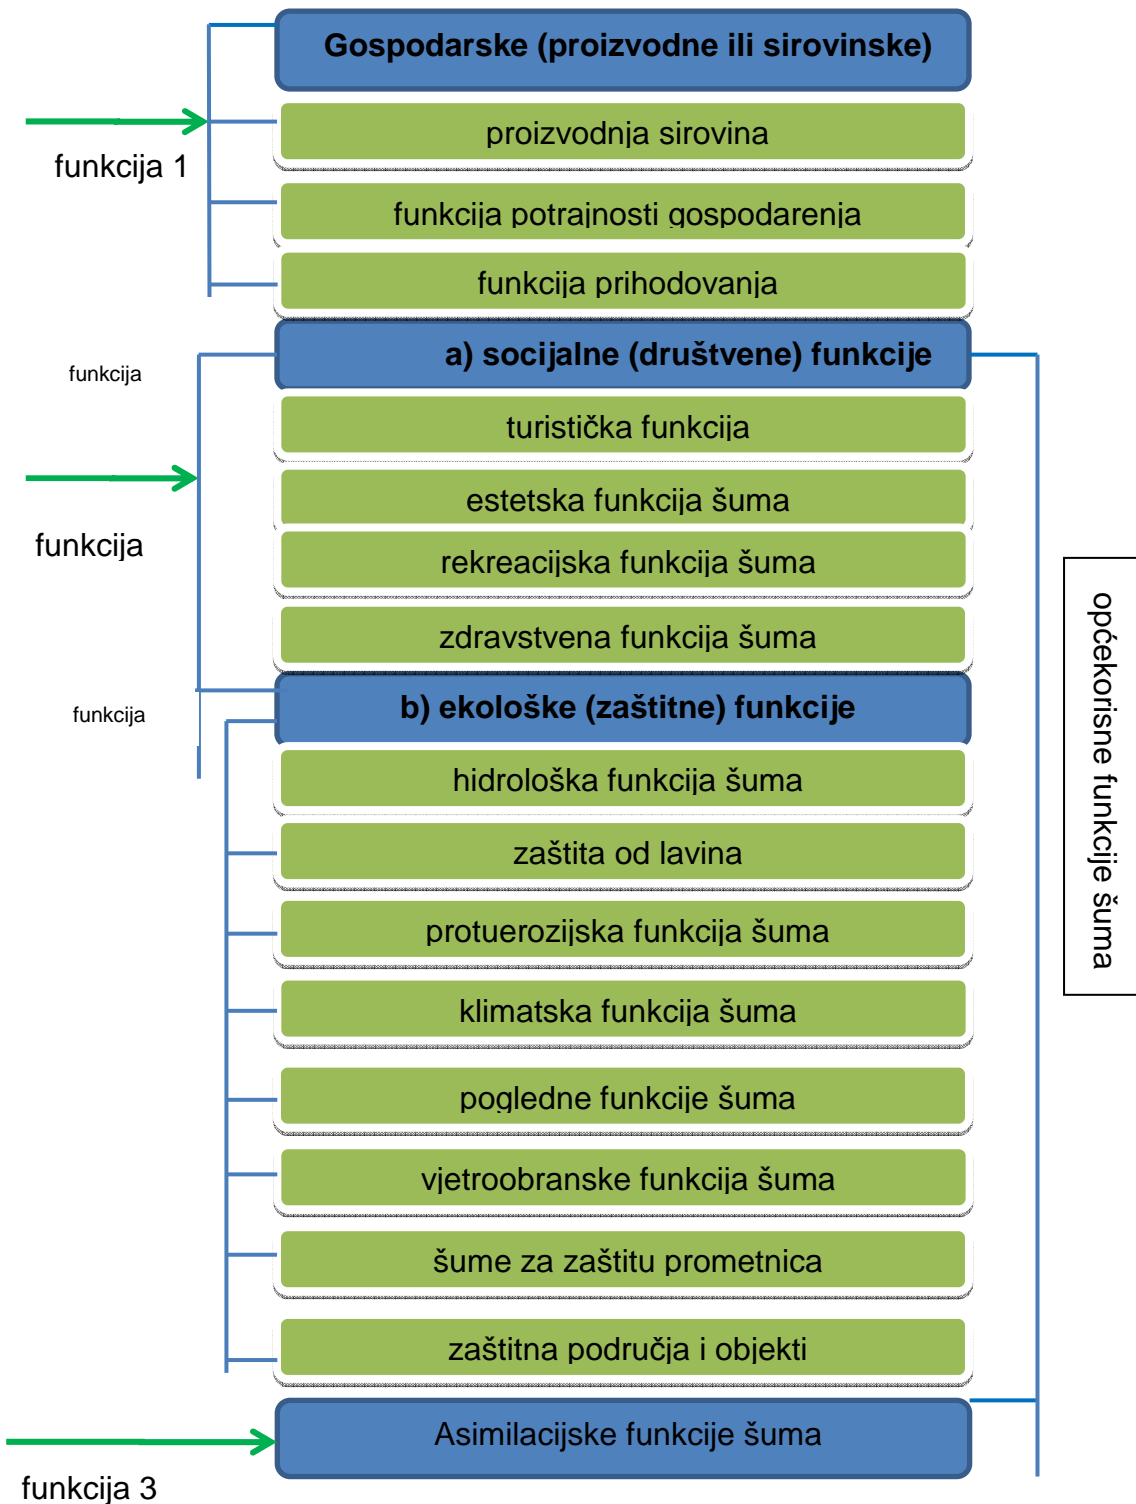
funkcija 1

Gospodarske (proizvodne ili sirovinske)

proizvodnja sirovina

funkcija potrajnosti gospodarenja

funkcija prihodovanja

funkcija

a) socijalne (društvene) funkcije

funkcija

turistička funkcija

estetska funkcija šuma

rekreacijska funkcija šuma

zdravstvena funkcija šuma

funkcija

b) ekološke (zaštitne) funkcije

hidrološka funkcija šuma

zaštita od lavina

protuerozijska funkcija šuma

klimatska funkcija šuma

pogledne funkcije šuma

vjetroobranske funkcija šuma

šume za zaštitu prometnica

zaštitna područja i objekti

funkcija 3

Asimilacijske funkcije šuma

općekorisne funkcije šuma